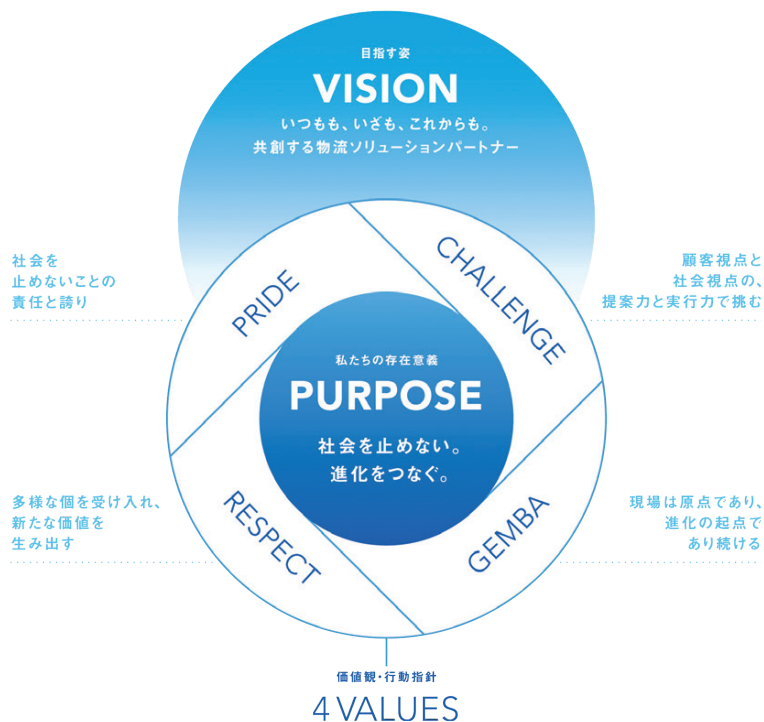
目指す姿
VISION
いつもも、いざも、これからも。
共創する物流ソリューションパートナー

社会を
止めないことの
責任と誇り

PRIDE

CHALLENGE

顧客視点と
社会視点の、
提案力と実行力で挑む

私たちの存在意義
PURPOSE
社会を止めない。
進化をつなぐ。

多様な個を受け入れ、
新たな価値を
生み出す

RESPECT

GEMBA

現場は原点であり、
進化の起点で
あり続ける

価値観・行動指針
4 VALUES